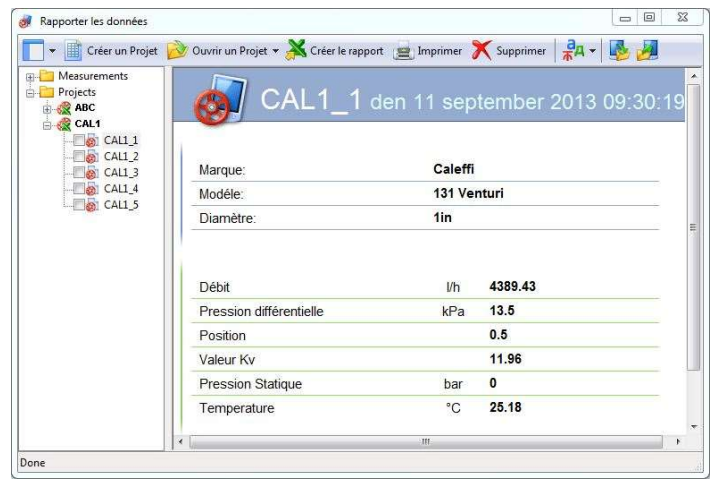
Rapporter les données

Créer un Projet   Ouvrir un Projet ▾   Créer le rapport   Imprimer   Supprimer

Measurements
Projects
ABC
CAL1
CAL1_1
CAL1_2
CAL1_3
CAL1_4
CAL1_5

CAL1_1 den 11 september 2013 09:30:19

| | |
|---|---|
| Marque: | Caleffi |
| Modèle: | 131 Venturi |
| Diamètre: | 1in |

| | | |
|---|---|---|
| Débit | l/h | 4389.43 |
| Pression différentielle | kPa | 13.5 |
| Position | | 0.5 |
| Valeur Kv | | 11.96 |
| Pression Statique | bar | 0 |
| Temperature | °C | 25.18 |

Done